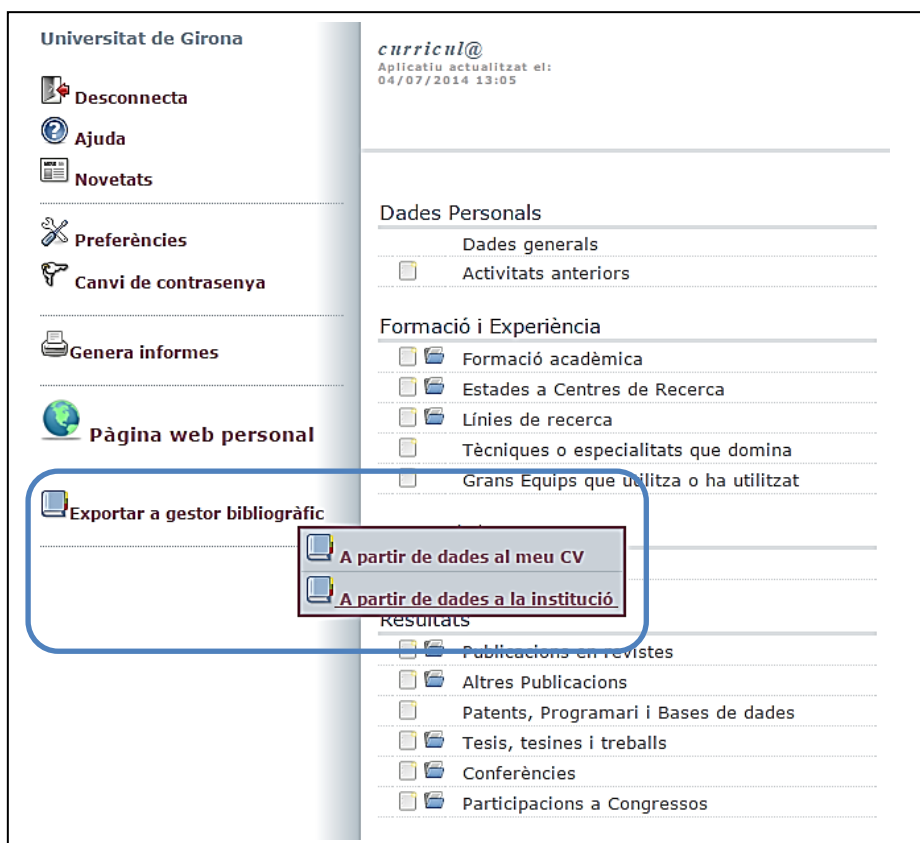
Universitat de Girona

Desconnecta

Ajuda

Novetats

Preferències

Canvi de contrasenya

Genera informes

Pàgina web personal

Exportar a gestor bibliogràfic

A partir de dades al meu CV

A partir de dades a la institució

curricul@
Aplicatiu actualitzat el:
04/07/2014 13:05

Dades Personals

Dades generals

Activitats anteriors

Formació i Experiència

Formació acadèmica

Estades a Centres de Recerca

Línies de recerca

Tècniques o especialitats que domina

Grans Equips que utilitza o ha utilitzat

Resultats

Publicacions en revistes

Altres Publicacions

Patents, Programari i Bases de dades

Tesis, tesines i treballs

Conferències

Participacions a Congressos